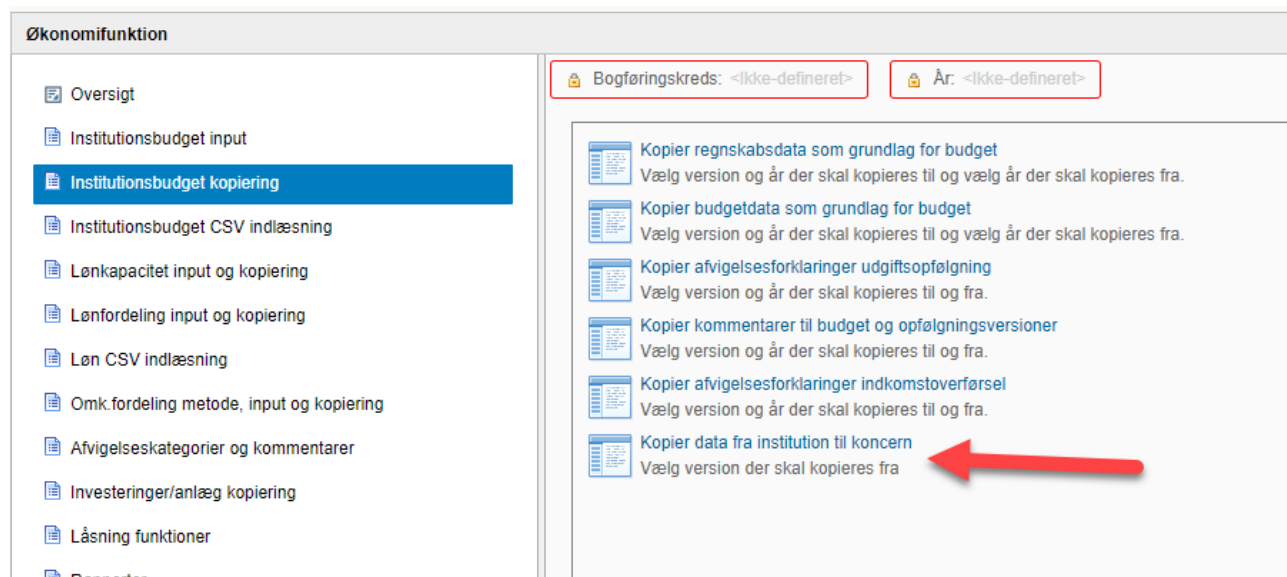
Økonomifunktion

Oversigt

Institutionsbudget input

Institutionsbudget kopiering

Institutionsbudget CSV indlæsning

Lønkapacitet input og kopiering

Lønfordeling input og kopiering

Løn CSV indlæsning

Omk.fordeling metode, input og kopiering

Afvigelseskategorier og kommentarer

Investeringer/anlæg kopiering

Låsning funktioner

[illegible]

Bogføringskreds: <Ikke-defineret>

År: <Ikke-defineret>

Kopier regnskabsdata som grundlag for budget
Vælg version og år der skal kopieres til og vælg år der skal kopieres fra.

Kopier budgetdata som grundlag for budget
Vælg version og år der skal kopieres til og vælg år der skal kopieres fra.

Kopier afvigelsesforklaringer udgiftsopfølgning
Vælg version og år der skal kopieres til og fra.

Kopier kommentarer til budget og opfølgningsversioner
Vælg version og år der skal kopieres til og fra.

Kopier afvigelsesforklaringer indkomstoverførsel
Vælg version og år der skal kopieres til og fra.

Kopier data fra institution til koncern
Vælg version der skal kopieres fra